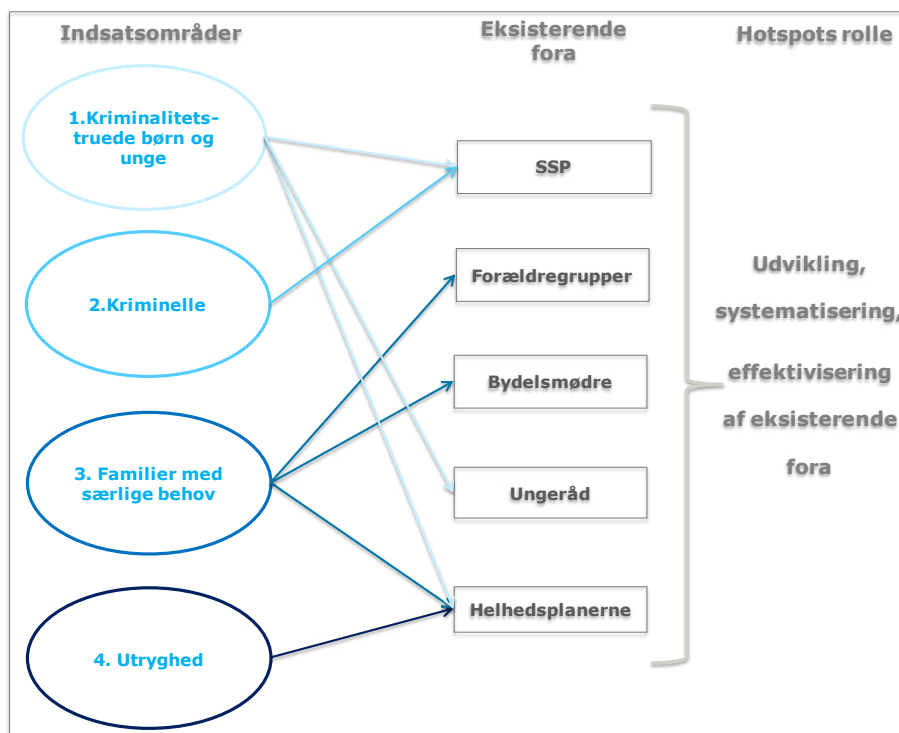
Indsatsområder

Eksisterende fora

Hotspots rolle

1.Kriminalitets-truede børn og unge

2.Kriminelle

3. Familier med særlige behov

4. Utryghed

SSP

Forældregrupper

Bydelsmødre

Ungeråd

Helhedsplanerne

Udvikling,

systematisering,

effektivisering

af eksisterende

fora